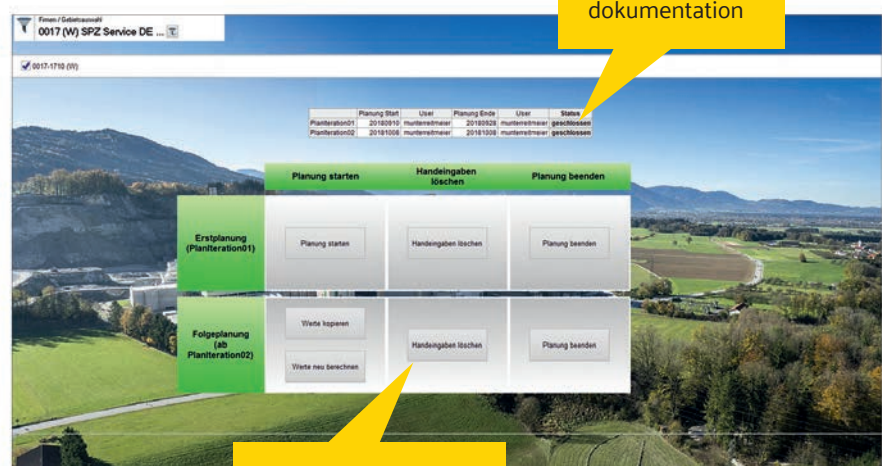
dokumentation

Firmen / Gebietsauswahl
0017 (W) SPZ Service DE ...

0017-1710 (W)

| | Planung Start | User | Planung Ende | User | Status |
|---|---|---|---|---|---|
| Planiteration01 | 20180910 | munteretmeier | 20180928 | munteretmeier | geschlossen |
| Planiteration02 | 20181006 | munteretmeier | 20181008 | munteretmeier | geschlossen |

Planung starten
Handeingaben löschen
Planung beenden

Erstplanung (Planiteration01)
Planung starten
Handeingaben löschen
Planung beenden

Folgeplanung (ab Planiteration02)
Werte kopieren
Werte neu berechnen
Handeingaben löschen
Planung beenden